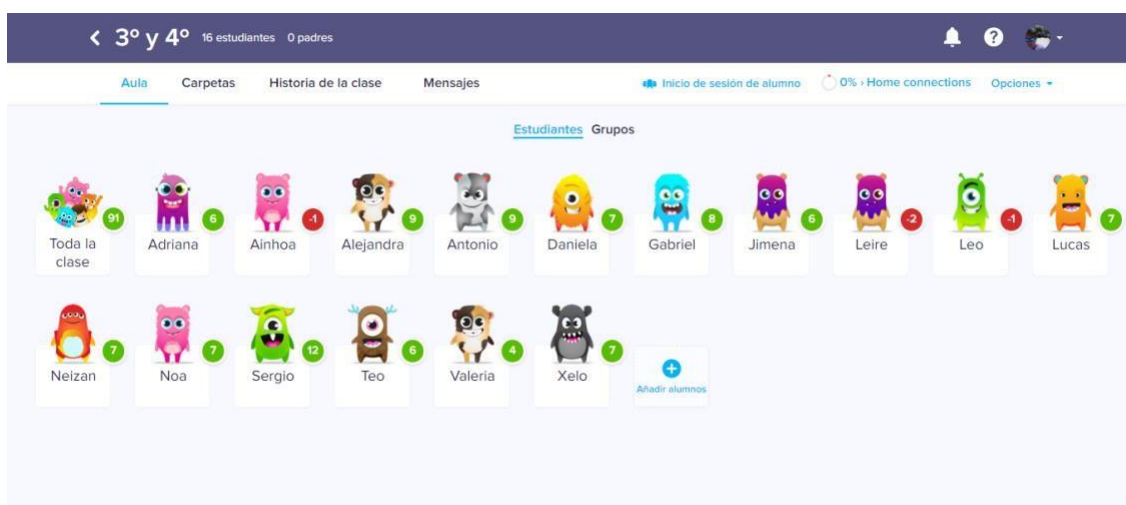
< 3º y 4º 16 estudiantes 0 padres

Aula Carpetas Historia de la clase Mensajes

Inicio de sesión de alumno 0% › Home connections Opciones ▾

Estudiantes Grupos

91 Toda la clase
6 Adriana
-1 Ainhoa
9 Alejandra
9 Antonio
7 Daniela
8 Gabriel
6 Jimena
-2 Leire
-1 Leo
7 Lucas
7 Neizan
7 Noa
12 Sergio
6 Teo
4 Valeria
7 Xelo
Añadir alumnos